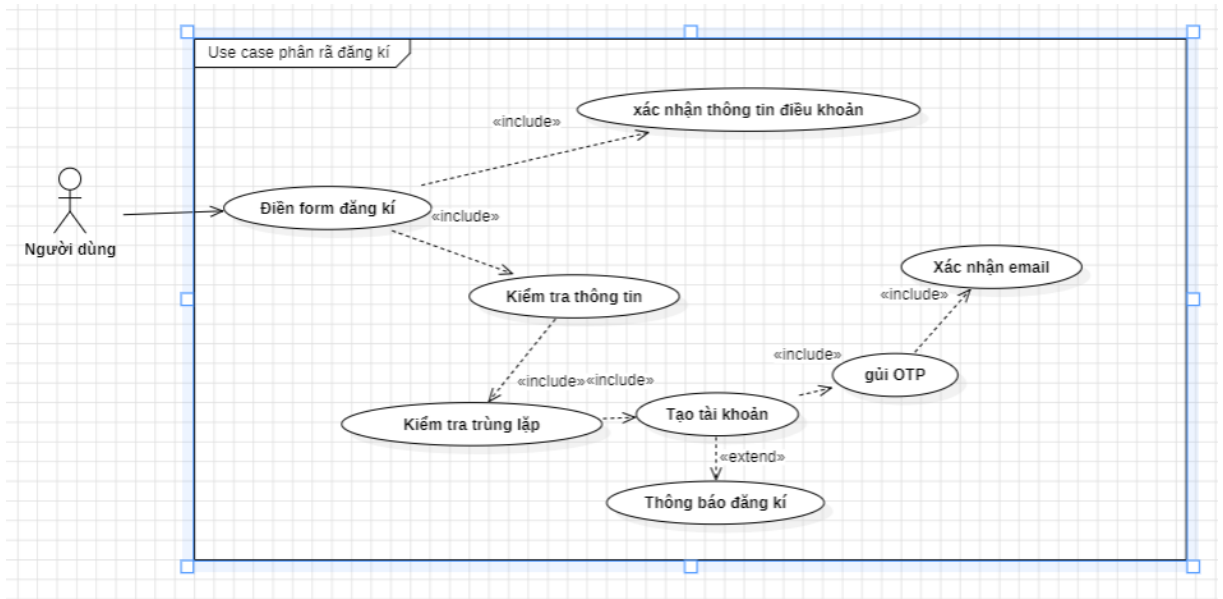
Use case phân rã đăng kí

xác nhận thông tin điều khoản

«include»

Điền form đăng kí

«include»

Người dùng

Kiểm tra thông tin

Xác nhận email

«include»

«include»

gửi OTP

«include»«include»

Kiểm tra trùng lặp

Tạo tài khoản

«extend»

Thông báo đăng kí